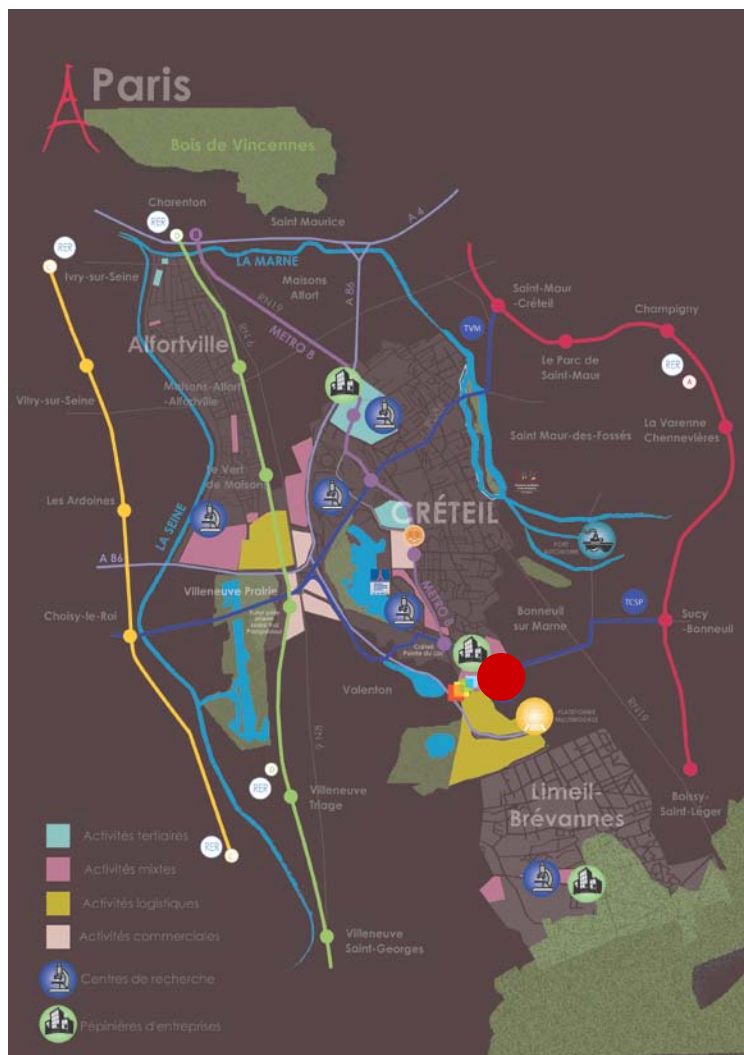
Paris

Bois de Vincennes

Charenton

RER

Saint Maurice

A 4

RER

Ivry-sur-Seine

LA MARNE

Maisons Alfort

A 86

Saint-Maur -Créteil

Champigny

TVM

RN19

METRO 8

Alfortville

Le Parc de Saint-Maur

RER

A

Vitry-sur-Seine

Maisons-Alfort -Alfortville

La Varenne Chennevières

Saint Maur-des-Fossés

Le Vert de Maisons

Les Ardoines

CRÉTEIL

LA SEINE

A 86

Villeneuve Prairie

METRO 8

Bonneuil sur Marne

TCSP

Sucy -Bonneuil

Choisy-le-Roi

Créteil Pointe du Lac

Valenton

RN19

Boissy-Saint-Léger

RER

Villeneuve Triage

Limeil-Brévannes

RER

Activités tertiaires

Activités mixtes

Activités logistiques

Activités commerciales

Villeneuve Saint-Georges

Centres de recherche

Pépinières d'entreprises